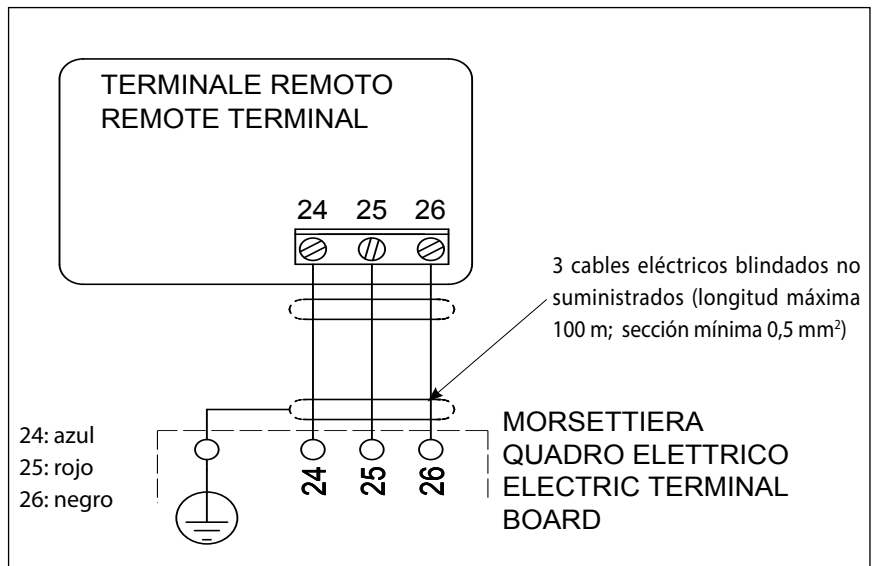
TERMINALE REMOTO
REMOTE TERMINAL

24 25 26

3 cables eléctricos blindados no suministrados (longitud máxima 100 m; sección mínima 0,5 mm$^2$)

24: azul
25: rojo
26: negro

24 25 26

MORSETTIERA
QUADRO ELETTRICO
ELECTRIC TERMINAL
BOARD